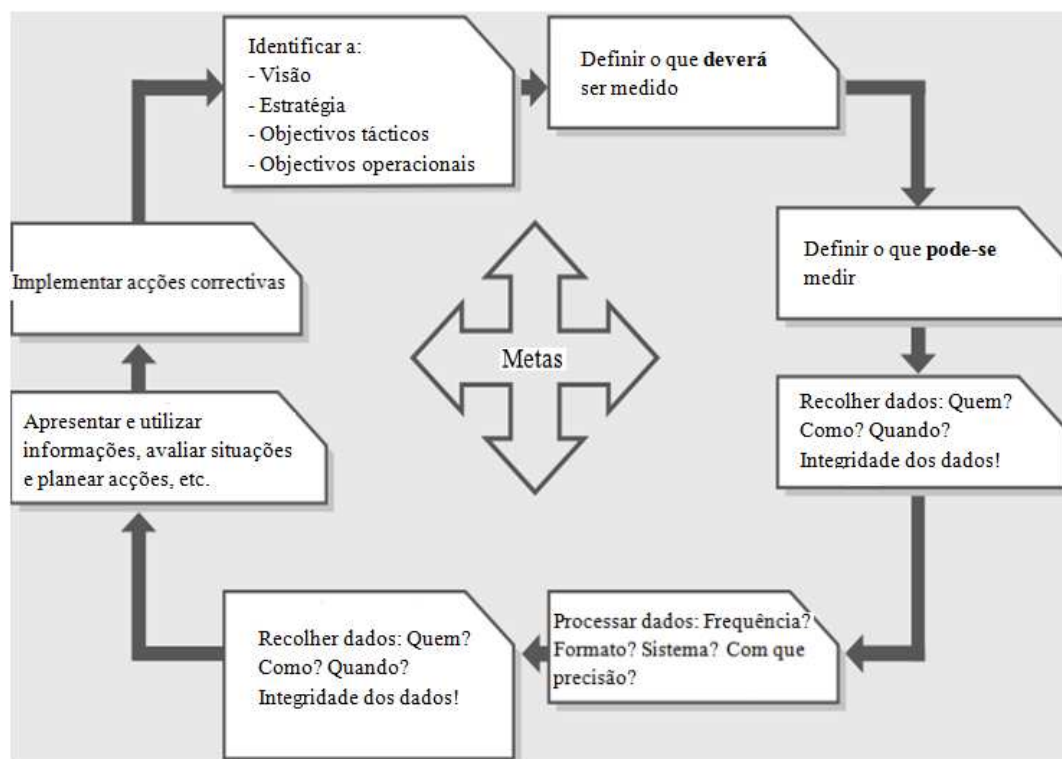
Identificar a:
- Visão
- Estratégia
- Objectivos tácticos
- Objectivos operacionais

Definir o que **deverá** ser medido

Definir o que **pode-se** medir

Recolher dados: Quem? Como? Quando? Integridade dos dados!

Processar dados: Frequência? Formato? Sistema? Com que precisão?

Recolher dados: Quem? Como? Quando? Integridade dos dados!

Apresentar e utilizar informações, avaliar situações e planear acções, etc.

Implementar acções correctivas

Metas